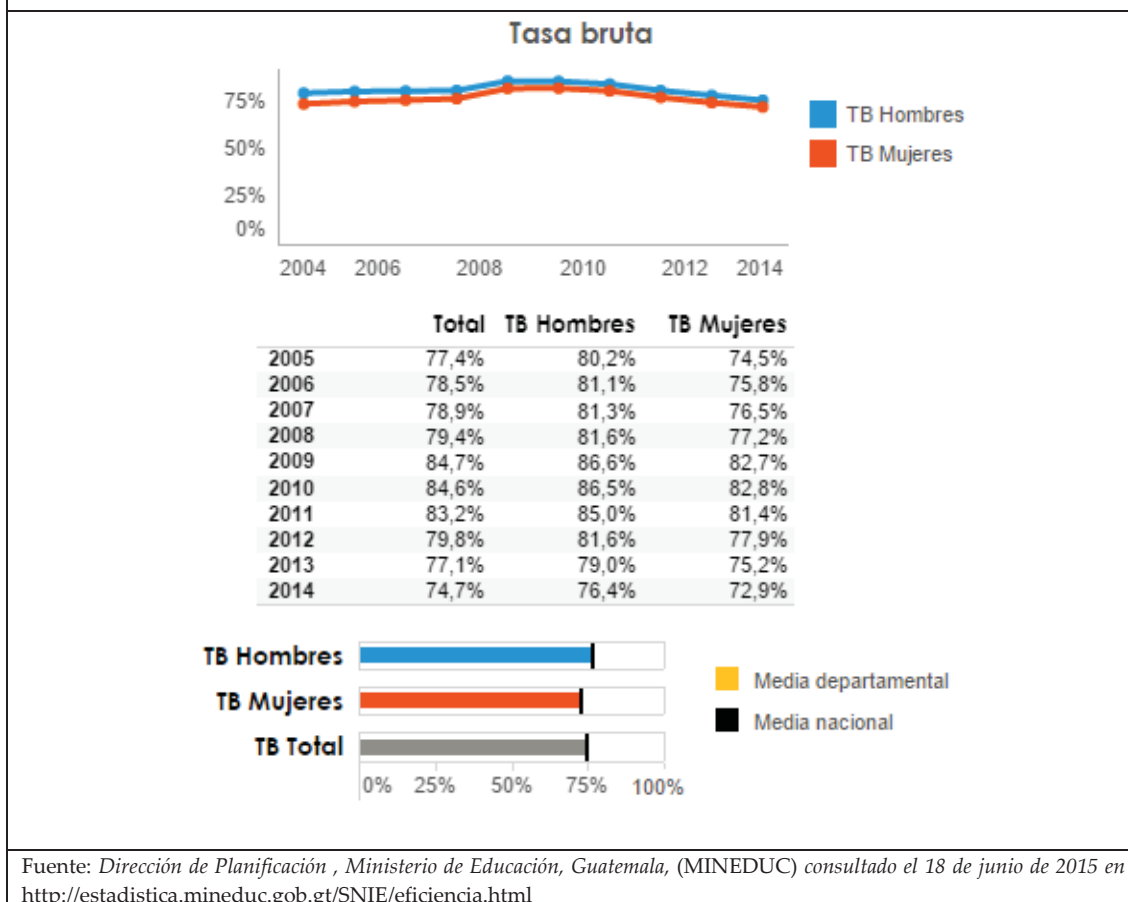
Tasa bruta

75%
50%
25%
0%

2004 2006 2008 2010 2012 2014

TB Hombres
TB Mujeres

| | Total | TB Hombres | TB Mujeres |
|---|---|---|---|
| 2005 | 77,4% | 80,2% | 74,5% |
| 2006 | 78,5% | 81,1% | 75,8% |
| 2007 | 78,9% | 81,3% | 76,5% |
| 2008 | 79,4% | 81,6% | 77,2% |
| 2009 | 84,7% | 86,6% | 82,7% |
| 2010 | 84,6% | 86,5% | 82,8% |
| 2011 | 83,2% | 85,0% | 81,4% |
| 2012 | 79,8% | 81,6% | 77,9% |
| 2013 | 77,1% | 79,0% | 75,2% |
| 2014 | 74,7% | 76,4% | 72,9% |

TB Hombres
TB Mujeres
TB Total

0% 25% 50% 75% 100%

Media departamental
Media nacional

Fuente: *Dirección de Planificación , Ministerio de Educación, Guatemala,* (MINEDUC) *consultado el 18 de junio de 2015 en* http://estadistica.mineduc.gob.gt/SNIE/eficiencia.html